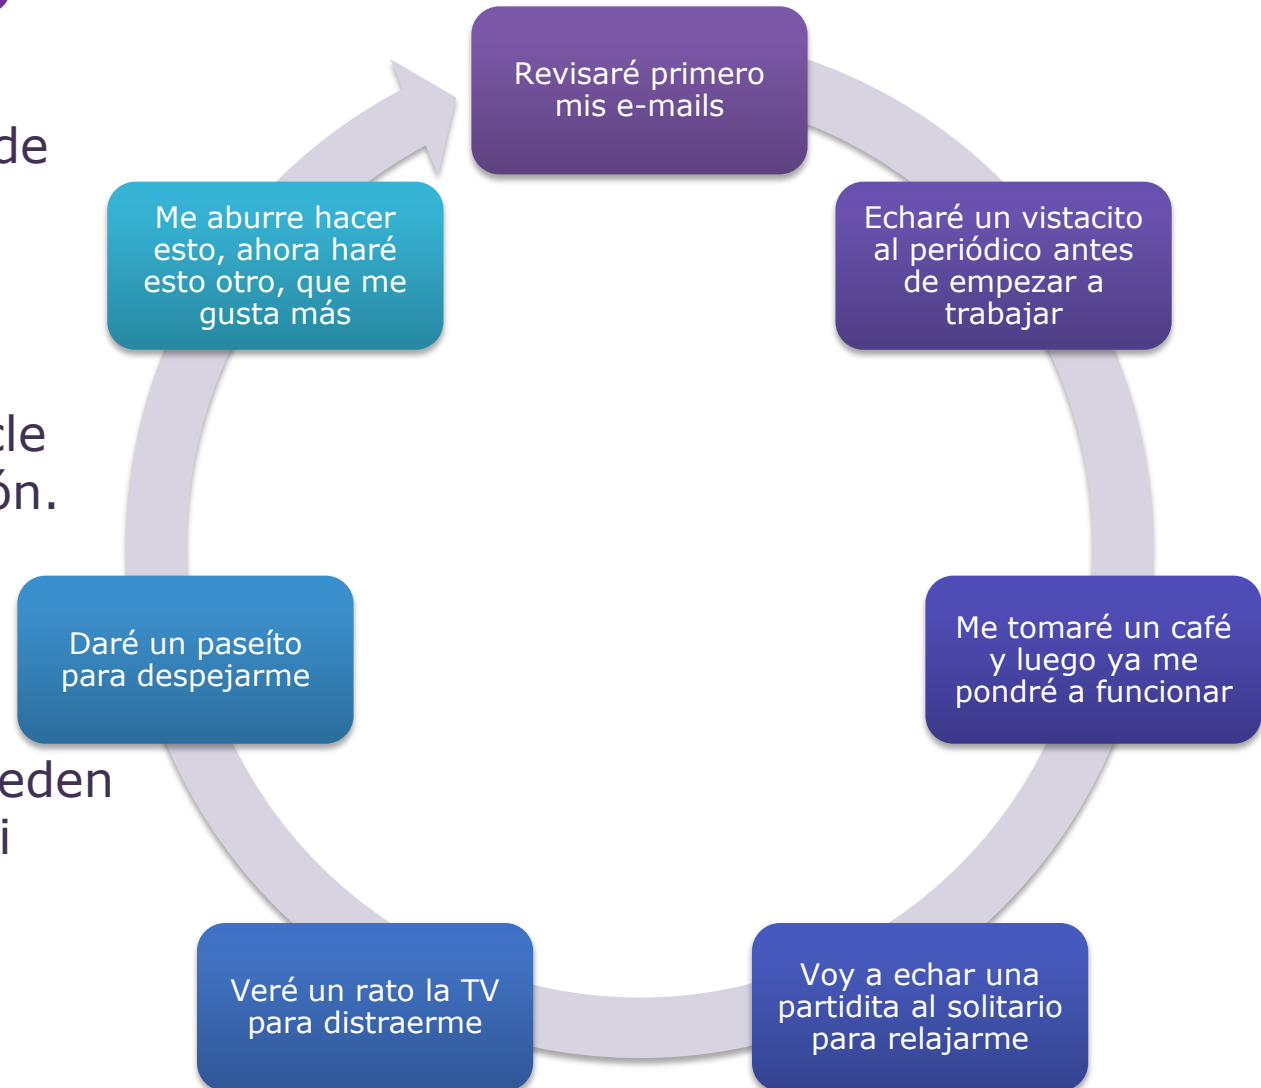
de

cle
ón.

eden
i

Revisaré primero mis e-mails

Echaré un vistacito al periódico antes de empezar a trabajar

Me tomaré un café y luego ya me pondré a funcionar

Voy a echar una partidita al solitario para relajarme

Veré un rato la TV para distraerme

Daré un paseíto para despejarme

Me aburre hacer esto, ahora haré esto otro, que me gusta más